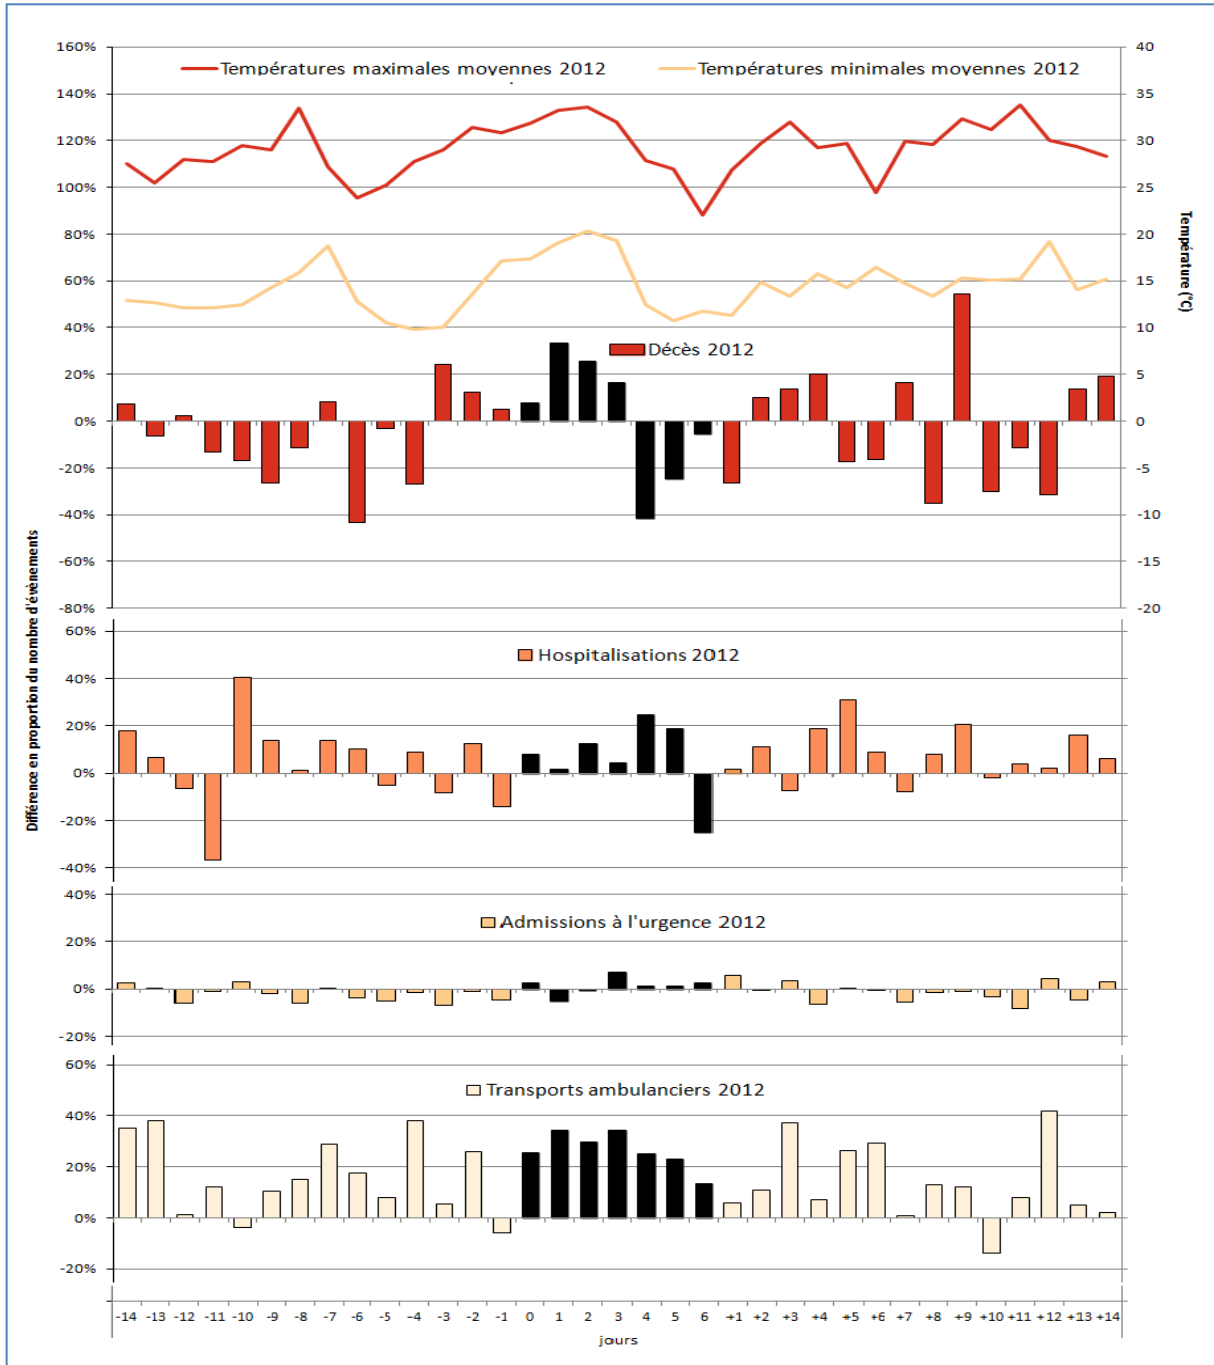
160%
140%
120%
100%
80%
60%
40%
20%
0%
-20%
-40%
-60%
-80%

Températures maximales moyennes 2012
Températures minimales moyennes 2012

40
35
30
25
20
15
10
5
0
-5
-10
-15
-20

Température (°C)

Décès 2012

Différence en proportion du nombre d'événements

60%
40%
20%
0%
-20%
-40%

Hospitalisations 2012

40%
20%
0%
-20%

Admissions à l'urgence 2012

60%
40%
20%
0%
-20%

Transports ambulanciers 2012

-14 -13 -12 -11 -10 -9 -8 -7 -6 -5 -4 -3 -2 -1 0 1 2 3 4 5 6 +1 +2 +3 +4 +5 +6 +7 +8 +9 +10 +11 +12 +13 +14

jours